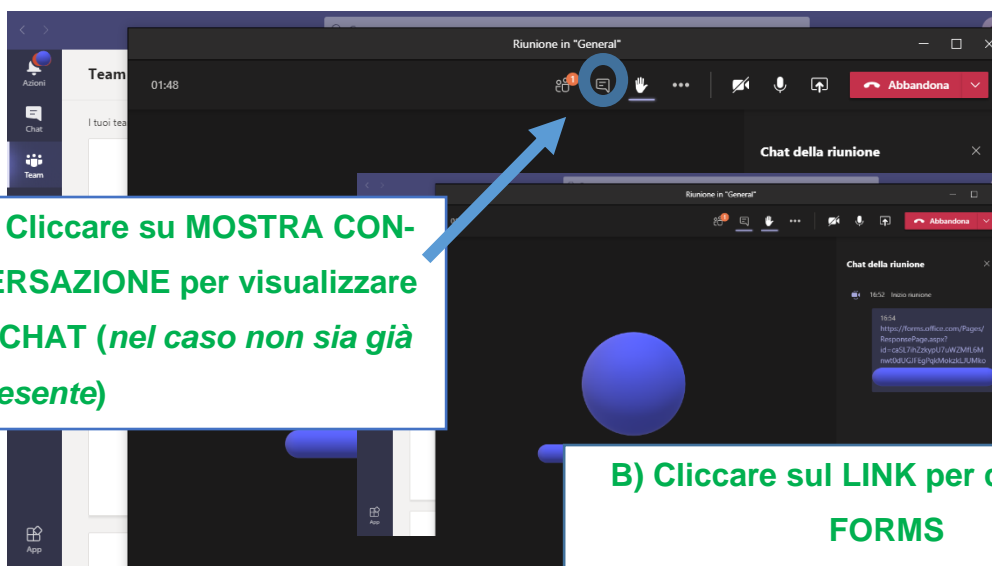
Azioni

Chat

Team

App

Team

I tuoi tea

Riunione in "General"

01:48

1

Abbandona

Chat della riunione

Cliccare su MOSTRA CONERSAZIONE per visualizzare CHAT (nel caso non sia già esente)

Riunione in "General"

Abbandona

Chat della riunione

16:52 Inizio riunione

16:54
https://forms.office.com/Pages/ResponsePage.aspx?id=ca5L7ihZzkypU7uWZMfL6Mnwt0dUGJFEgPqkMokzkLJUMko

App

B) Cliccare sul LINK per c FORMS